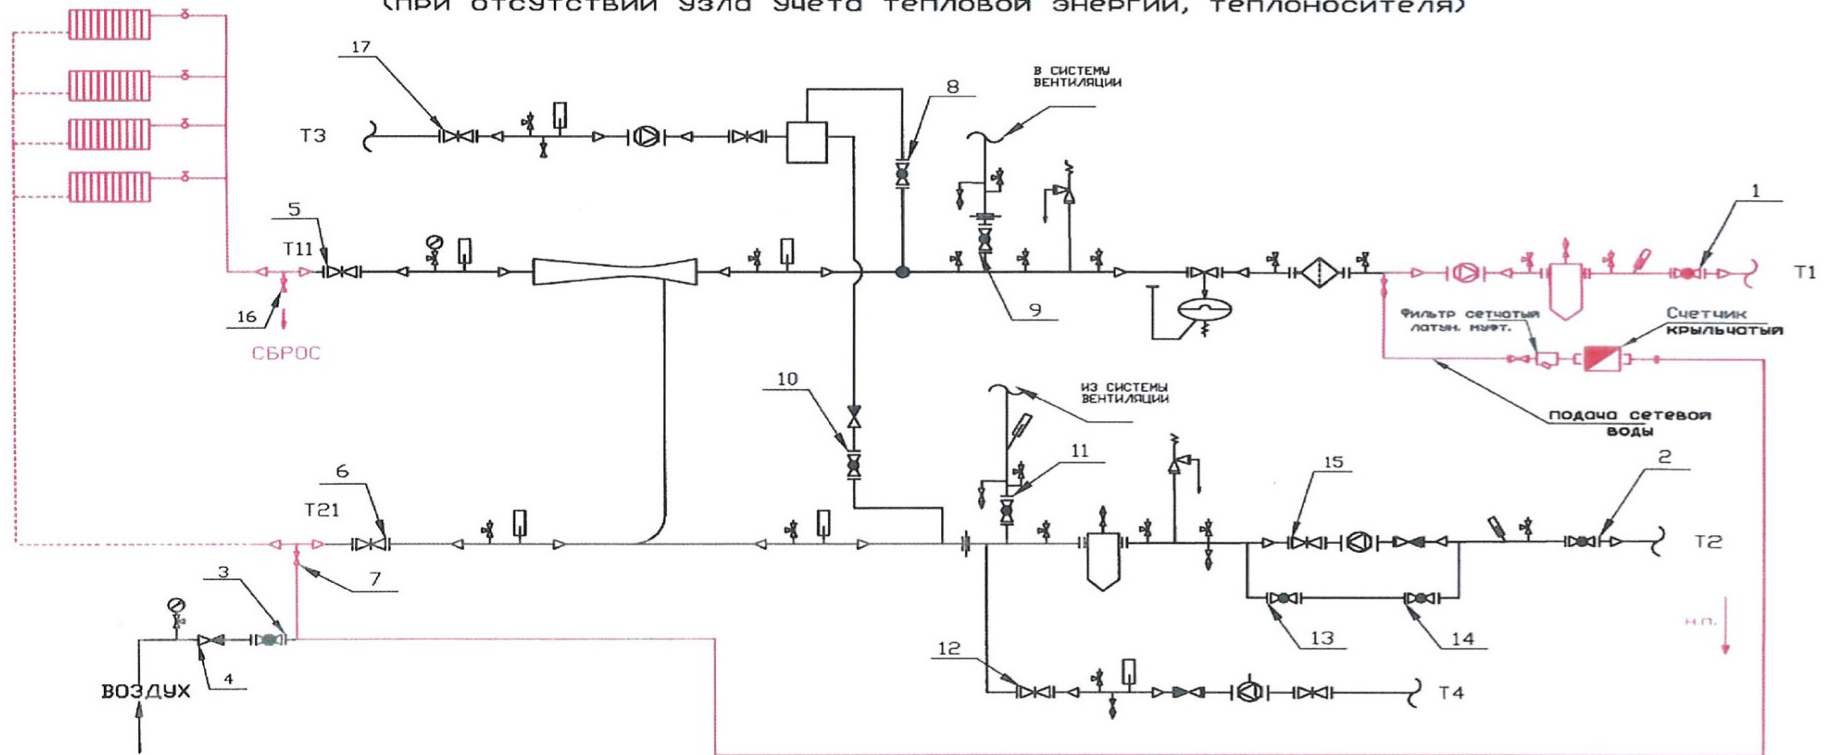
(при отсутствии узла учета тепловой энергии, теплоносителя)

17
Т3
8
В СИСТЕМУ ВЕНТИЛЯЦИИ
1
Т1
5
Т11
16
СБРОС
9
Фильтр сетчатый латун. муфт.
Счетчик крыльчатый
подача сетевой воды
10
ИЗ СИСТЕМЫ ВЕНТИЛЯЦИИ
11
15
2
6
Т21
Т2
3
7
13
14
н.п.
12
Т4
4
ВОЗДУХ